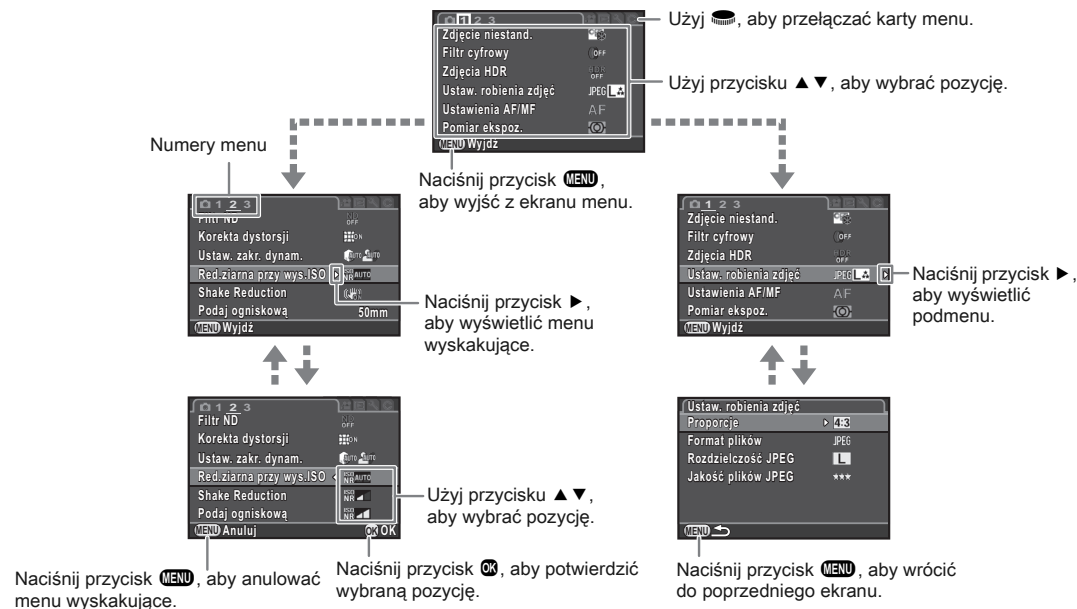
1 2 3
Zdjęcie niestand.
Filtr cyfrowy
Zdjęcia HDR
Ustaw. robienia zdjęć
Ustawienia AF/MF
Pomiar ekspoz.
MENU Wyjdź

Użyj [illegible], aby przełączać karty menu.

Użyj przycisku ▲▼, aby wybrać pozycję.

Numery menu

Naciśnij przycisk MENU, aby wyjść z ekranu menu.

1 2 3
Filtr ND
Korekta dystorsji
Ustaw. zakr. dynam.
Red.ziarna przy wys.ISO
Shake Reduction
Podaj ogniskową 50mm
MENU Wyjdź

Naciśnij przycisk ▶, aby wyświetlić menu wyskakujące.

1 2 3
Zdjęcie niestand.
Filtr cyfrowy
Zdjęcia HDR
Ustaw. robienia zdjęć
Ustawienia AF/MF
Pomiar ekspoz.
MENU Wyjdź

Naciśnij przycisk ▶, aby wyświetlić podmenu.

1 2 3
Filtr ND
Korekta dystorsji
Ustaw. zakr. dynam.
Red.ziarna przy wys.ISO
Shake Reduction
Podaj ogniskową
MENU Anuluj
OK OK

Użyj przycisku ▲▼, aby wybrać pozycję.

Ustaw. robienia zdjęć
Proporcje 4:3
Format plików JPEG
Rozdzielczość JPEG
Jakość plików JPEG ★★★
MENU

Naciśnij przycisk MENU, aby anulować menu wyskakujące.

Naciśnij przycisk OK, aby potwierdzić wybraną pozycję.

Naciśnij przycisk MENU, aby wrócić do poprzedniego ekranu.